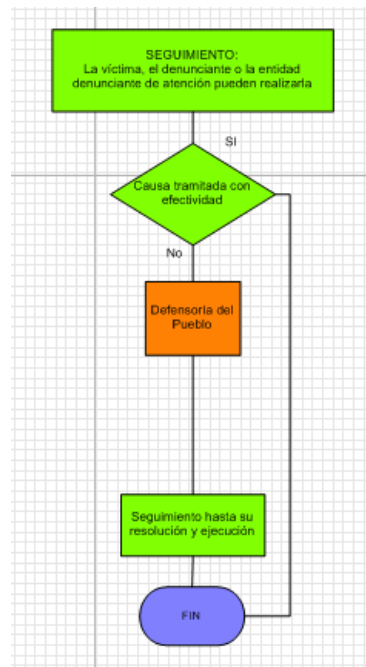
SEGUIMIENTO:
La víctima, el denunciante o la entidad denunciante de atención pueden realizarla

SI

Causa tramitada con efectividad

No

Defensoria del Pueblo

Seguimiento hasta su resolución y ejecución

FIN